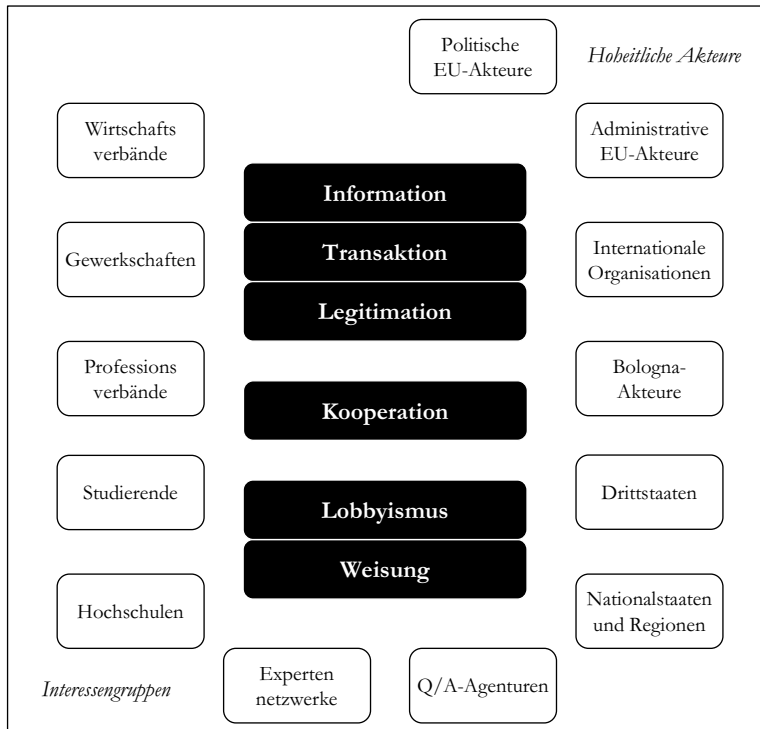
Politische EU-Akteure

*Hoheitliche Akteure*

Wirtschafts verbände

Administrative EU-Akteure

**Information**

**Transaktion**

**Legitimation**

Gewerkschaften

Internationale Organisationen

Professions verbände

Bologna-Akteure

**Kooperation**

Studierende

Drittstaaten

**Lobbyismus**

**Weisung**

Hochschulen

Nationalstaaten und Regionen

*Interessengruppen*

Experten netzwerke

Q/A-Agenturen